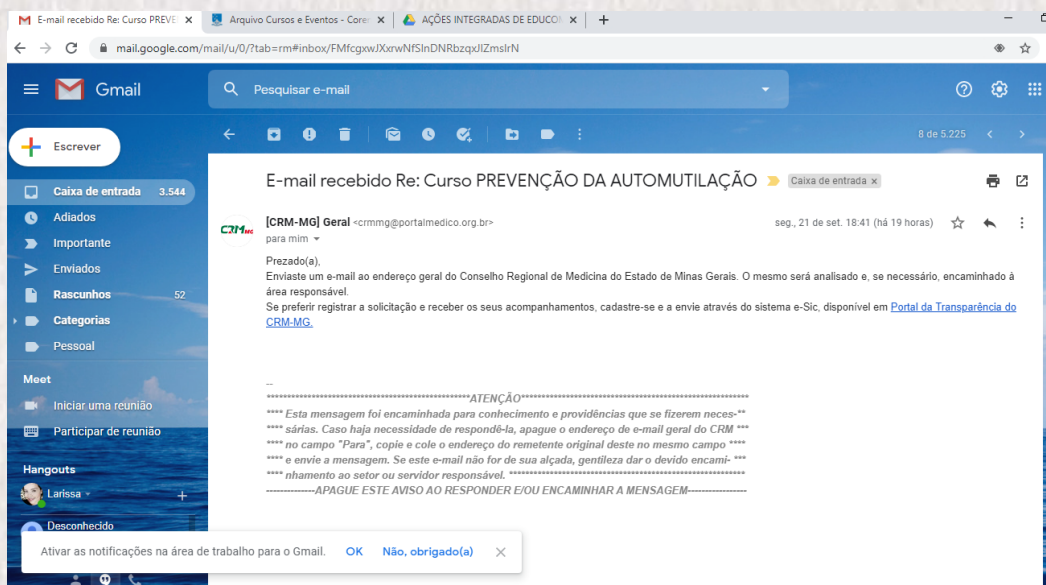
E-mail recebido Re: Curso PREVE ×
Arquivo Cursos e Eventos - Core ×
AÇÕES INTEGRADAS DE EDUCO ×
+

mail.google.com/mail/u/0/?tab=rm#inbox/FMfcgxwJXxrwNfSlnDNRbzqxJlZmslrN

Gmail
Pesquisar e-mail

Escrever
Caixa de entrada 3.544
Adiados
Importante
Enviados
Rascunhos 52
Categorias
Pessoal

Meet
Iniciar uma reunião
Participar de reunião

Hangouts
Larissa
Desconhecido

8 de 5.225

E-mail recebido Re: Curso PREVENÇÃO DA AUTOMUTILAÇÃO
Caixa de entrada ×

CRM MG
[CRM-MG] Geral <crmmg@portalmedico.org.br>
para mim
seg., 21 de set. 18:41 (há 19 horas)

Prezado(a),
Enviaste um e-mail ao endereço geral do Conselho Regional de Medicina do Estado de Minas Gerais. O mesmo será analisado e, se necessário, encaminhado à área responsável.
Se preferir registrar a solicitação e receber os seus acompanhamentos, cadastre-se e a envie através do sistema e-Sic, disponível em Portal da Transparência do CRM-MG.

--
***************************************************ATENÇÃO***************************************************
**** Esta mensagem foi encaminhada para conhecimento e providências que se fizerem neces-**
**** sárias. Caso haja necessidade de respondê-la, apague o endereço de e-mail geral do CRM ***
**** no campo "Para", copie e cole o endereço do remetente original deste no mesmo campo ****
**** e envie a mensagem. Se este e-mail não for de sua alçada, gentileza dar o devido encami- ***
**** nhamento ao setor ou servidor responsável. ***********************************************************
--------------APAGUE ESTE AVISO AO RESPONDER E/OU ENCAMINHAR A MENSAGEM-----------------

Ativar as notificações na área de trabalho para o Gmail. OK Não, obrigado(a) ×